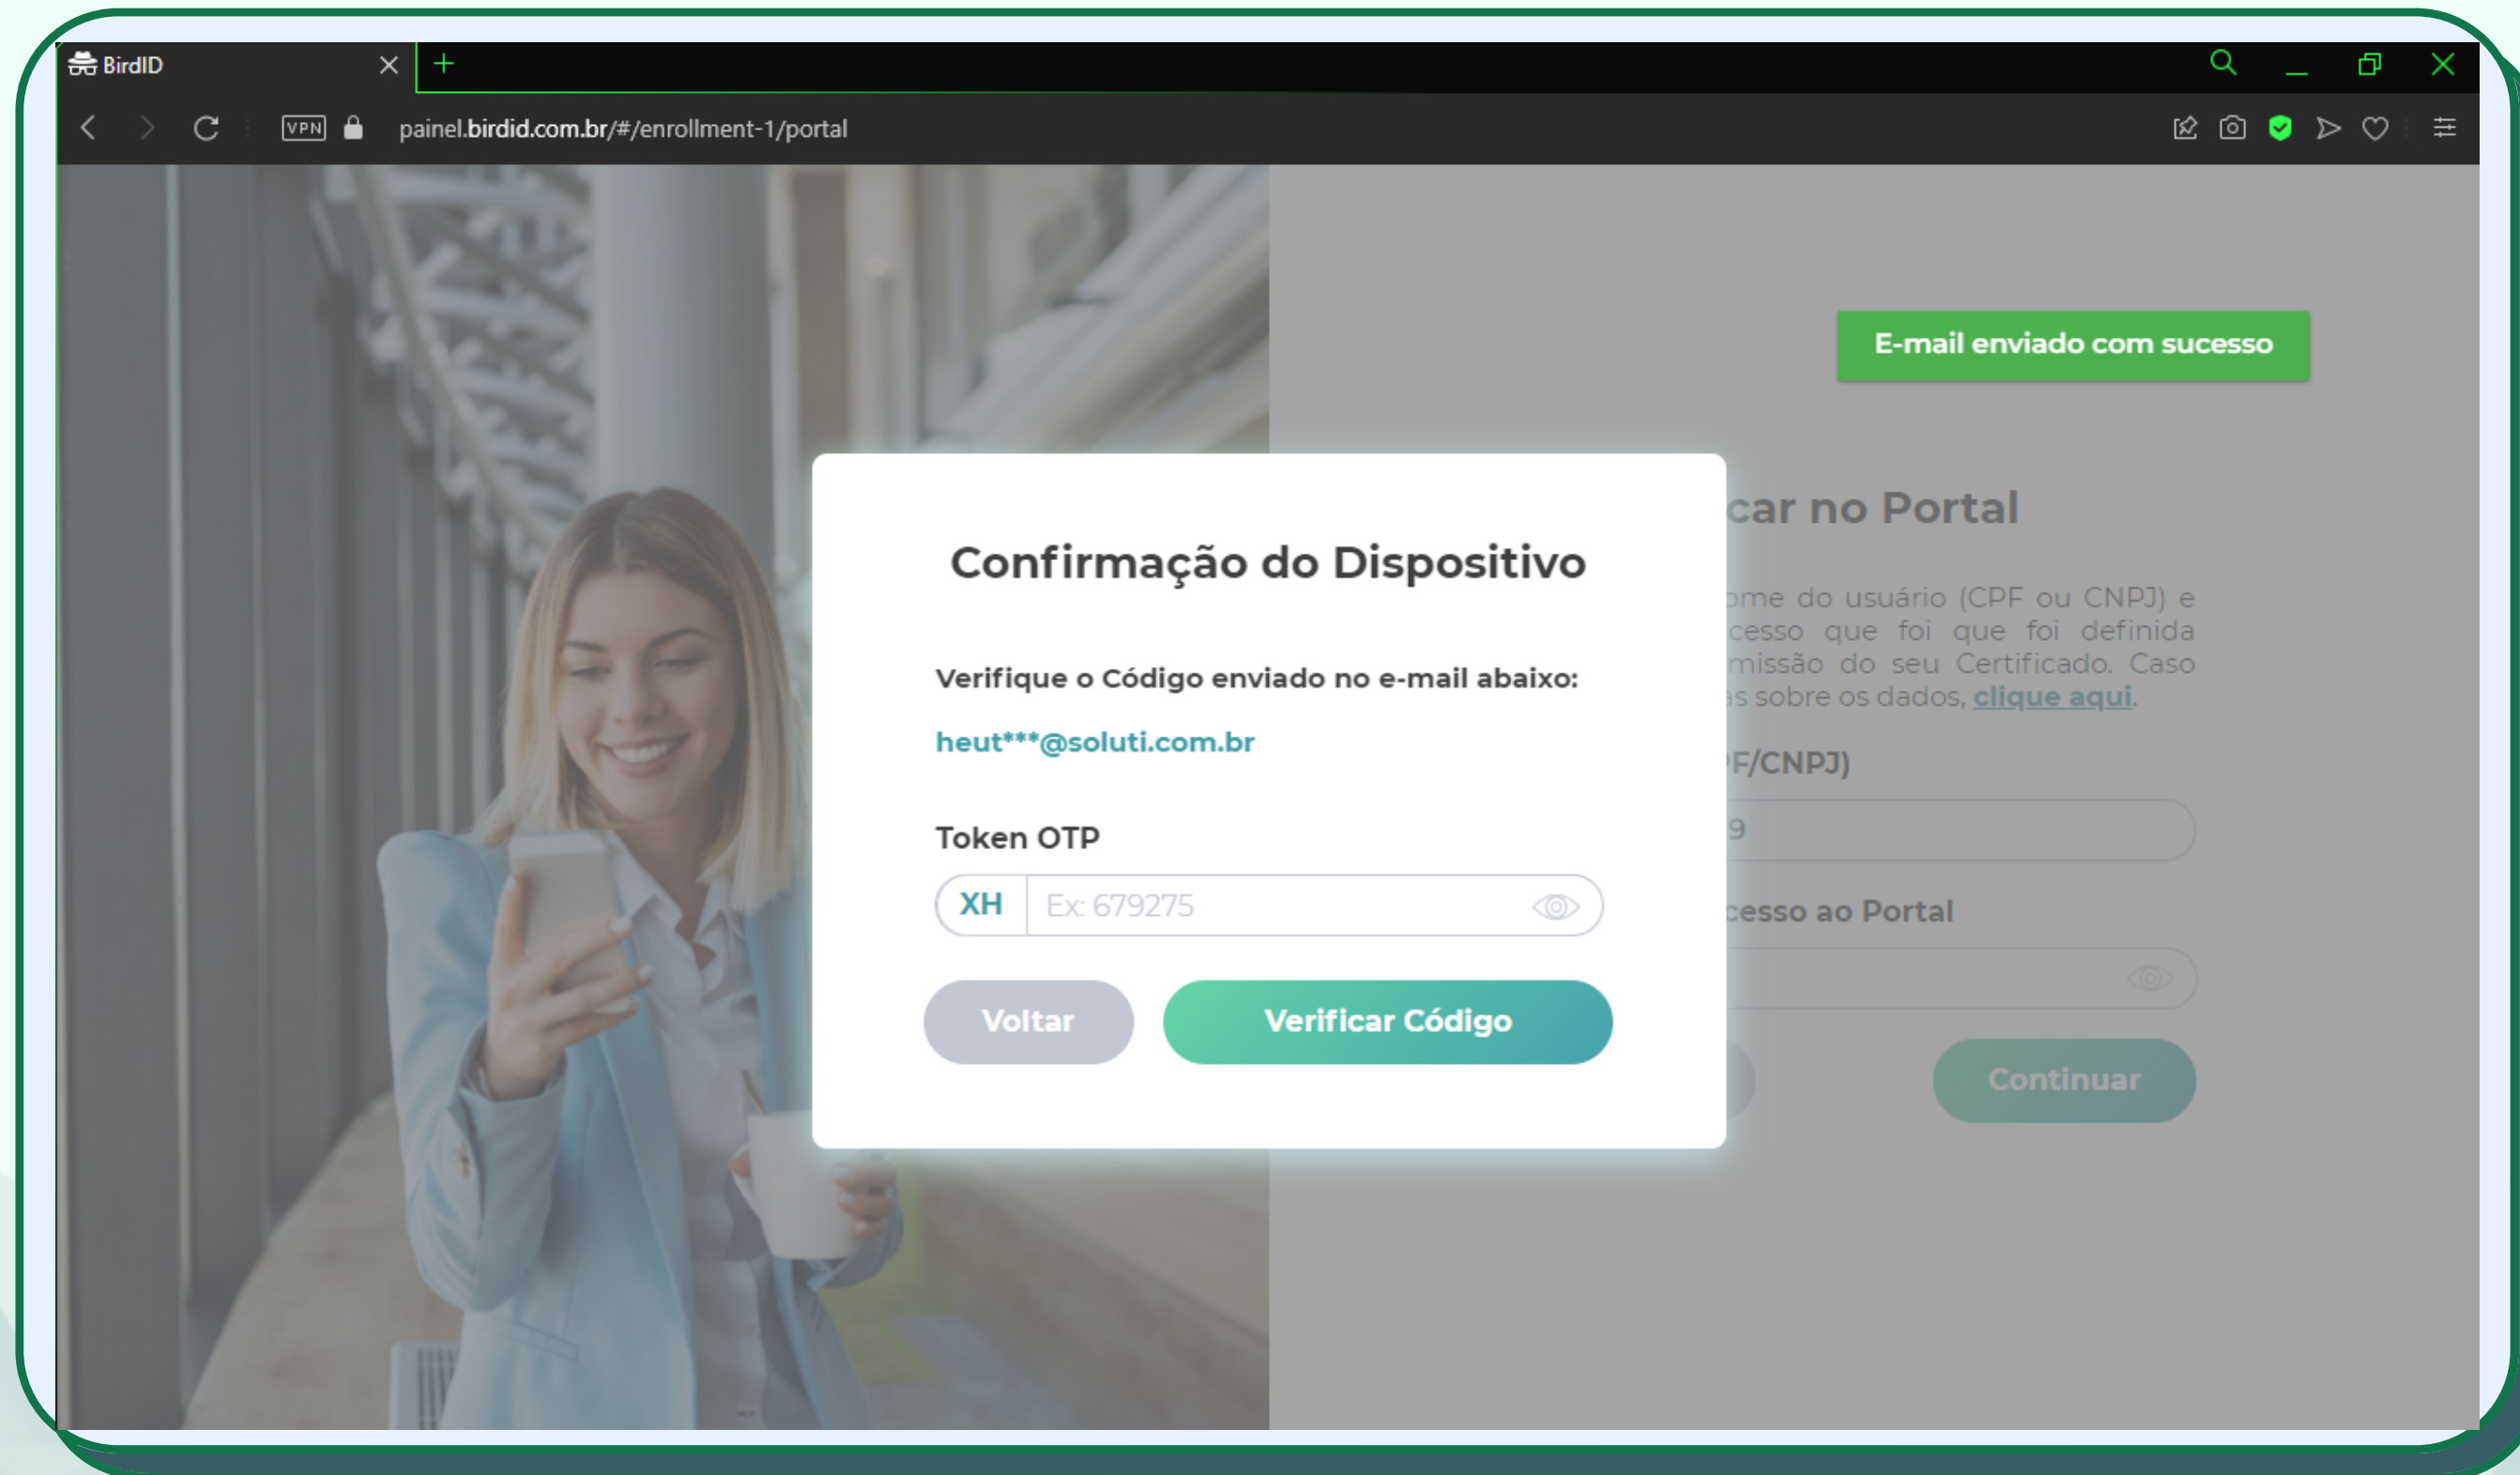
BirdID

VPN painel.birdid.com.br/#/enrollment-1/portal

E-mail enviado com sucesso

car no Portal

ome do usuário (CPF ou CNPJ) e cesso que foi que foi definida missão do seu Certificado. Caso is sobre os dados, clique aqui.

F/CNPJ)

9

cesso ao Portal

Continuar

Confirmação do Dispositivo

Verifique o Código enviado no e-mail abaixo:

heut***@soluti.com.br

Token OTP

XH Ex: 679275

Voltar

Verificar Código